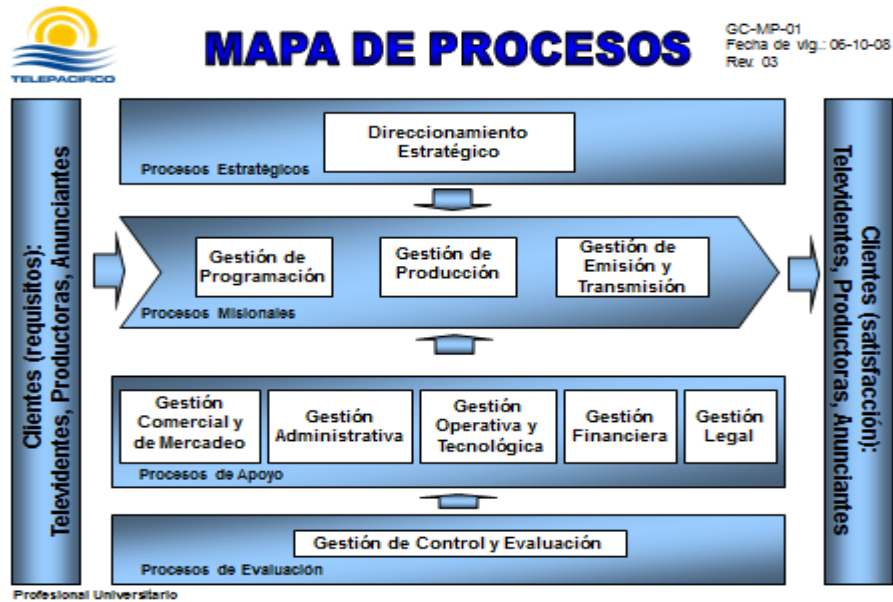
TELEPACIFICO

MAPA DE PROCESOS

GC-MP-01
Fecha de vig.: 06-10-08
Rev. 03

Clientes (requisitos): Televidentes, Productoras, Anunciantes

Direccionamiento Estratégico

Procesos Estratégicos

Gestión de Programación

Gestión de Producción

Gestión de Emisión y Transmisión

Procesos Misionales

Gestión Comercial y de Mercadeo

Gestión Administrativa

Gestión Operativa y Tecnológica

Gestión Financiera

Gestión Legal

Procesos de Apoyo

Gestión de Control y Evaluación

Procesos de Evaluación

Clientes (satisfacción): Televidentes, Productoras, Anunciantes

Profesional Universitario